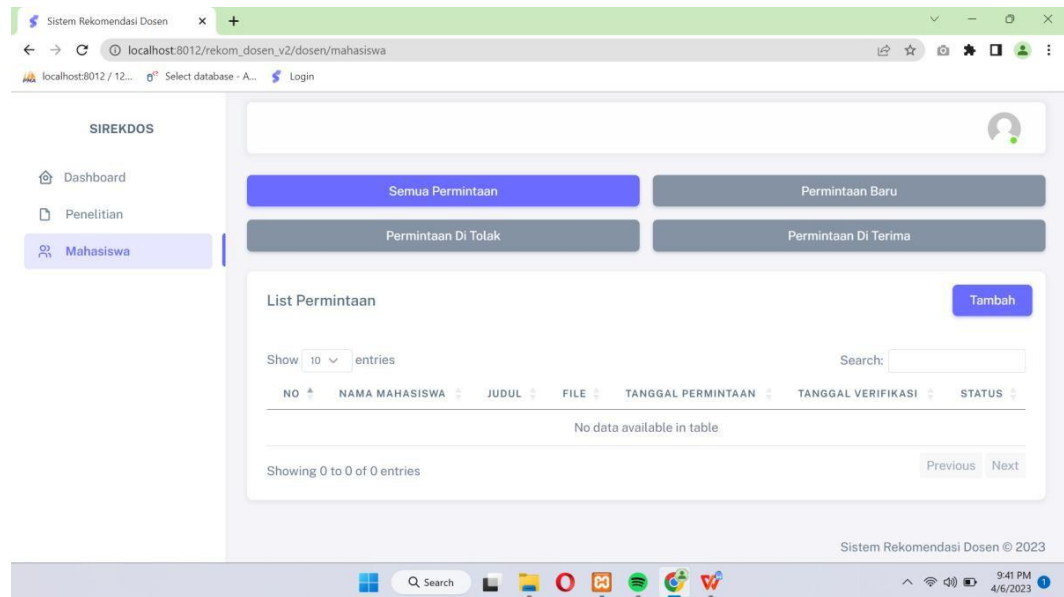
Sistem Rekomendasi Dosen

localhost:8012/rekom_dosen_v2/dosen/mahasiswa

localhost:8012 / 12... Select database - A... Login

SIREKDOS

Dashboard

Penelitian

Mahasiswa

Semua Permintaan

Permintaan Baru

Permintaan Di Tolak

Permintaan Di Terima

List Permintaan

Tambah

Show 10 entries

Search:

| NO | NAMA MAHASISWA | JUDUL | FILE | TANGGAL PERMINTAAN | TANGGAL VERIFIKASI | STATUS |
|---|---|---|---|---|---|---|
| No data available in table | | | | | | |

Showing 0 to 0 of 0 entries

Previous Next

Sistem Rekomendasi Dosen © 2023

Search

9:41 PM
4/6/2023